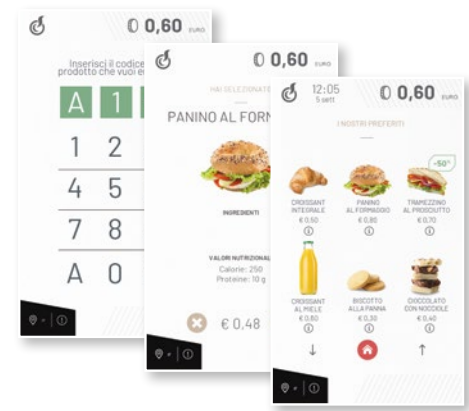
0,60 EURO

Inserisci il codice prodotto che vuoi e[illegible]

A 1

1 2
4 5
7 8
A 0

0,60 EURO

HAI SELEZIONATO

PANINO AL FORN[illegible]

INGREDIENTI

VALORI NUTRIZIONALI
Calorie: 250
Proteine: 10 g

€ 0.48

12:05
5 sett

0,60 EURO

I NOSTRI PREFERITI

-50%

CROISSANT INTEGRALE
€ 0,50

PANINO AL FORMAGGIO
€ 0,80

TRAMEZZINO AL PROSCIUTTO
€ 0,70

CROISSANT AL MIELE
€ 0,80

BISCOTTO ALLA PANNA
€ 0,30

CIOCCOLATO CON NOCCIOLE
€ 0,40